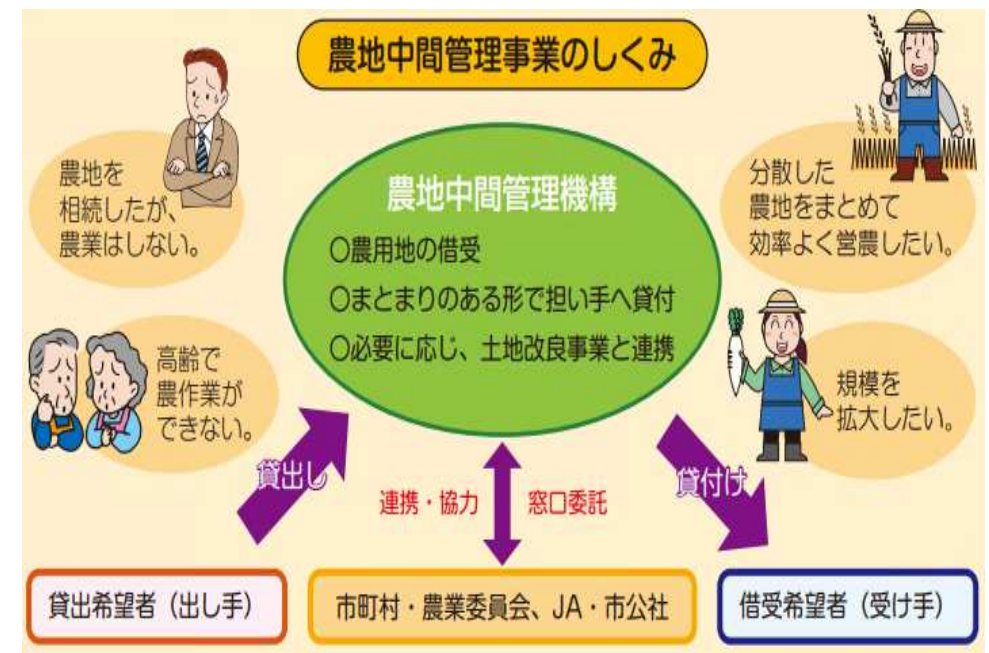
農地中間管理事業のしくみ

農地を相続したが、農業はしない。

高齢で農作業ができない。

農地中間管理機構

○農用地の借受

○まとまりのある形で担い手へ貸付

○必要に応じ、土地改良事業と連携

分散した農地をまとめて効率よく営農したい。

規模を拡大したい。

貸出し

貸付け

連携・協力

窓口委託

貸出希望者（出し手）

市町村・農業委員会、JA・市公社

借受希望者（受け手）